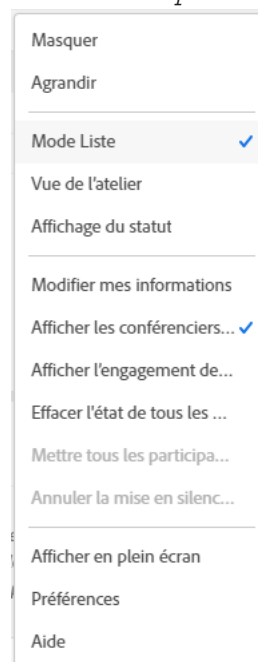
Masquer
Agrandir

Mode Liste ✓
Vue de l'atelier
Affichage du statut

Modifier mes informations
Afficher les conférenciers... ✓
Afficher l'engagement de...
Effacer l'état de tous les ...
Mettre tous les participa...
Annuler la mise en silenc...

Afficher en plein écran
Préférences
Aide